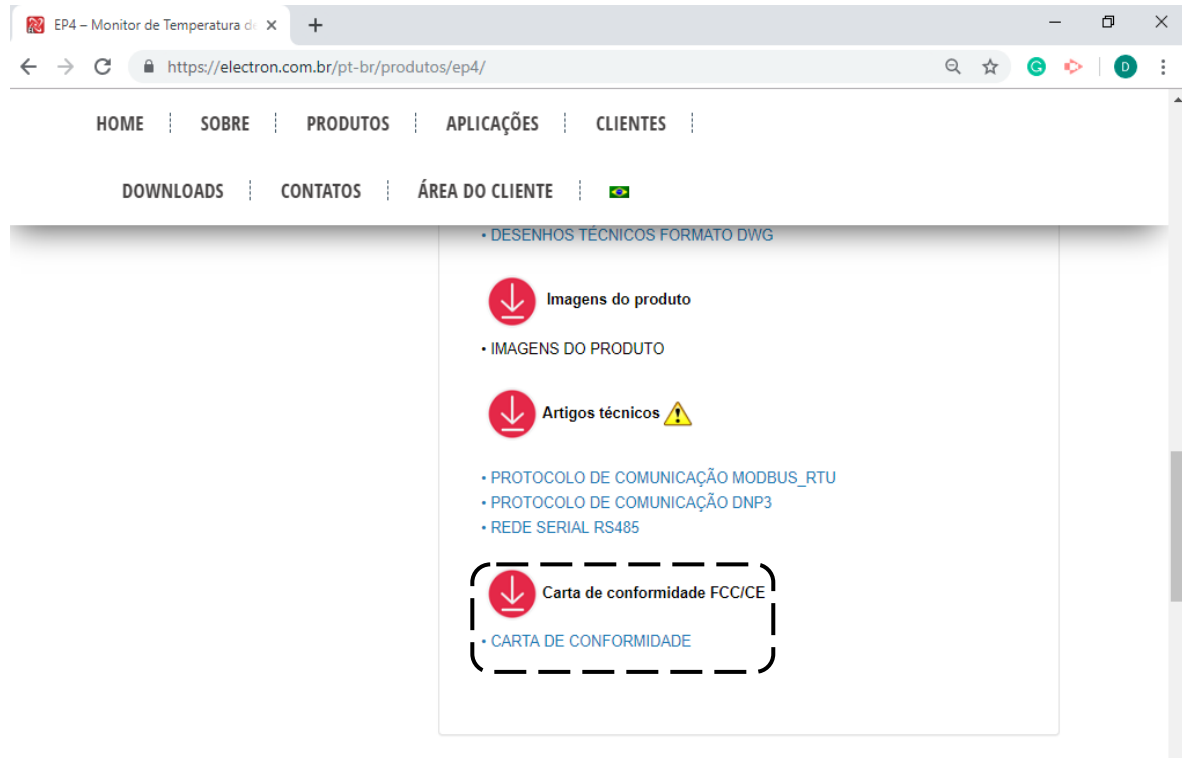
EP4 – Monitor de Temperatura de

https://electron.com.br/pt-br/produtos/ep4/

D

HOME SOBRE PRODUTOS APLICAÇÕES CLIENTES

DOWNLOADS CONTATOS ÁREA DO CLIENTE

• DESENHOS TÉCNICOS FORMATO DWG

Imagens do produto

• IMAGENS DO PRODUTO

Artigos técnicos

• PROTOCOLO DE COMUNICAÇÃO MODBUS_RTU
• PROTOCOLO DE COMUNICAÇÃO DNP3
• REDE SERIAL RS485

Carta de conformidade FCC/CE

• CARTA DE CONFORMIDADE